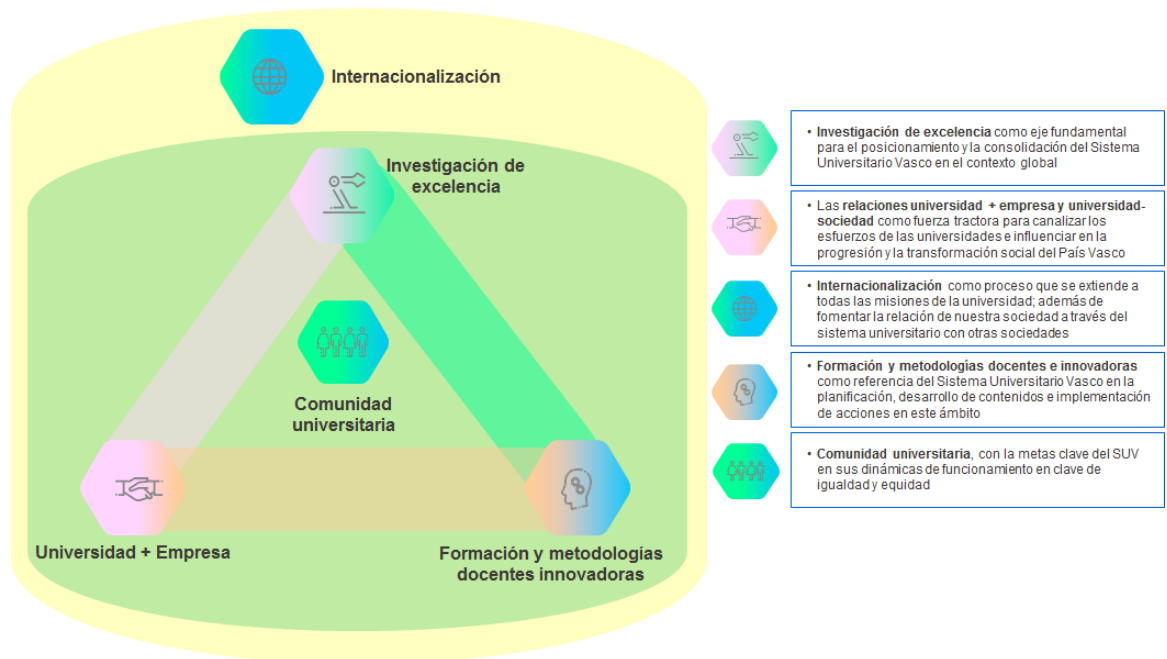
Internacionalización

Investigación de excelencia

Comunidad universitaria

Universidad + Empresa

Formación y metodologías docentes innovadoras

• Investigación de excelencia como eje fundamental para el posicionamiento y la consolidación del Sistema Universitario Vasco en el contexto global

• Las relaciones universidad + empresa y universidad-sociedad como fuerza tractora para canalizar los esfuerzos de las universidades e influenciar en la progresión y la transformación social del País Vasco

• Internacionalización como proceso que se extiende a todas las misiones de la universidad; además de fomentar la relación de nuestra sociedad a través del sistema universitario con otras sociedades

• Formación y metodologías docentes e innovadoras como referencia del Sistema Universitario Vasco en la planificación, desarrollo de contenidos e implementación de acciones en este ámbito

• Comunidad universitaria, con la metas clave del SUV en sus dinámicas de funcionamiento en clave de igualdad y equidad